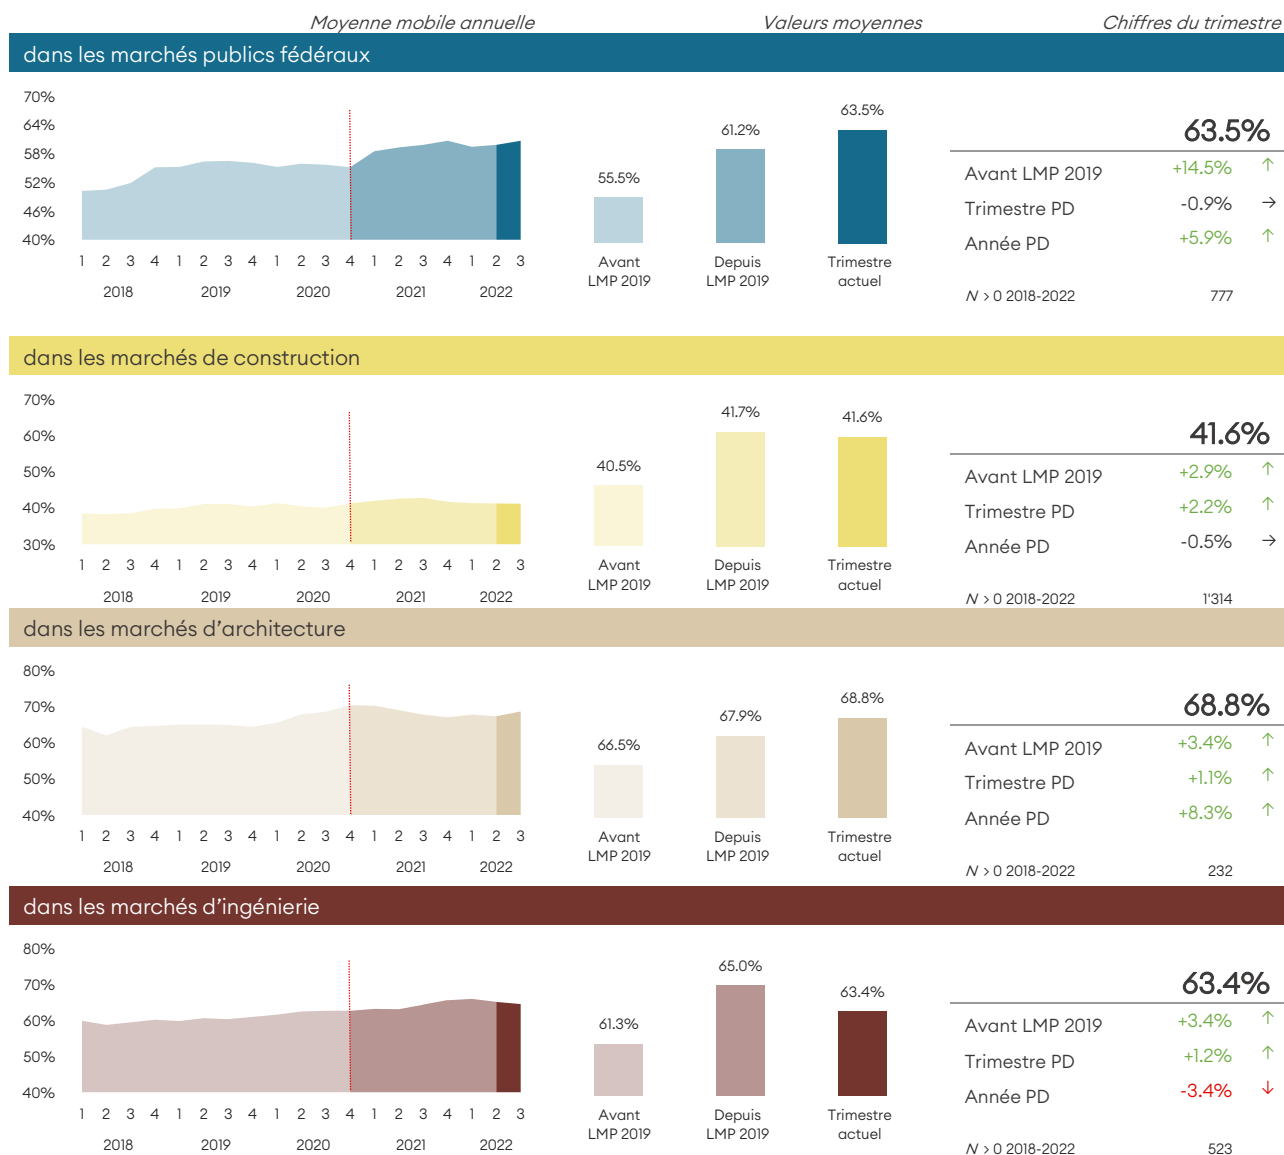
Moyenne mobile annuelle

Valeurs moyennes

Chiffres du trimestre

dans les marchés publics fédéraux

70%
64%
58%
52%
46%
40%

1 2 3 4 1 2 3 4 1 2 3 4 1 2 3 4 1 2 3
2018 2019 2020 2021 2022

55.5%
Avant LMP 2019

61.2%
Depuis LMP 2019

63.5%
Trimestre actuel

63.5%

| | | |
|---|---|---|
| Avant LMP 2019 | +14.5% | ↑ |
| Trimestre PD | -0.9% | → |
| Année PD | +5.9% | ↑ |

N > 0 2018-2022 777

dans les marchés de construction

70%
60%
50%
40%
30%

1 2 3 4 1 2 3 4 1 2 3 4 1 2 3 4 1 2 3
2018 2019 2020 2021 2022

40.5%
Avant LMP 2019

41.7%
Depuis LMP 2019

41.6%
Trimestre actuel

41.6%

| | | |
|---|---|---|
| Avant LMP 2019 | +2.9% | ↑ |
| Trimestre PD | +2.2% | ↑ |
| Année PD | -0.5% | → |

N > 0 2018-2022 1'314

dans les marchés d'architecture

80%
70%
60%
50%
40%

1 2 3 4 1 2 3 4 1 2 3 4 1 2 3 4 1 2 3
2018 2019 2020 2021 2022

66.5%
Avant LMP 2019

67.9%
Depuis LMP 2019

68.8%
Trimestre actuel

68.8%

| | | |
|---|---|---|
| Avant LMP 2019 | +3.4% | ↑ |
| Trimestre PD | +1.1% | ↑ |
| Année PD | +8.3% | ↑ |

N > 0 2018-2022 232

dans les marchés d'ingénierie

80%
70%
60%
50%
40%

1 2 3 4 1 2 3 4 1 2 3 4 1 2 3 4 1 2 3
2018 2019 2020 2021 2022

61.3%
Avant LMP 2019

65.0%
Depuis LMP 2019

63.4%
Trimestre actuel

63.4%

| | | |
|---|---|---|
| Avant LMP 2019 | +3.4% | ↑ |
| Trimestre PD | +1.2% | ↑ |
| Année PD | -3.4% | ↓ |

N > 0 2018-2022 523